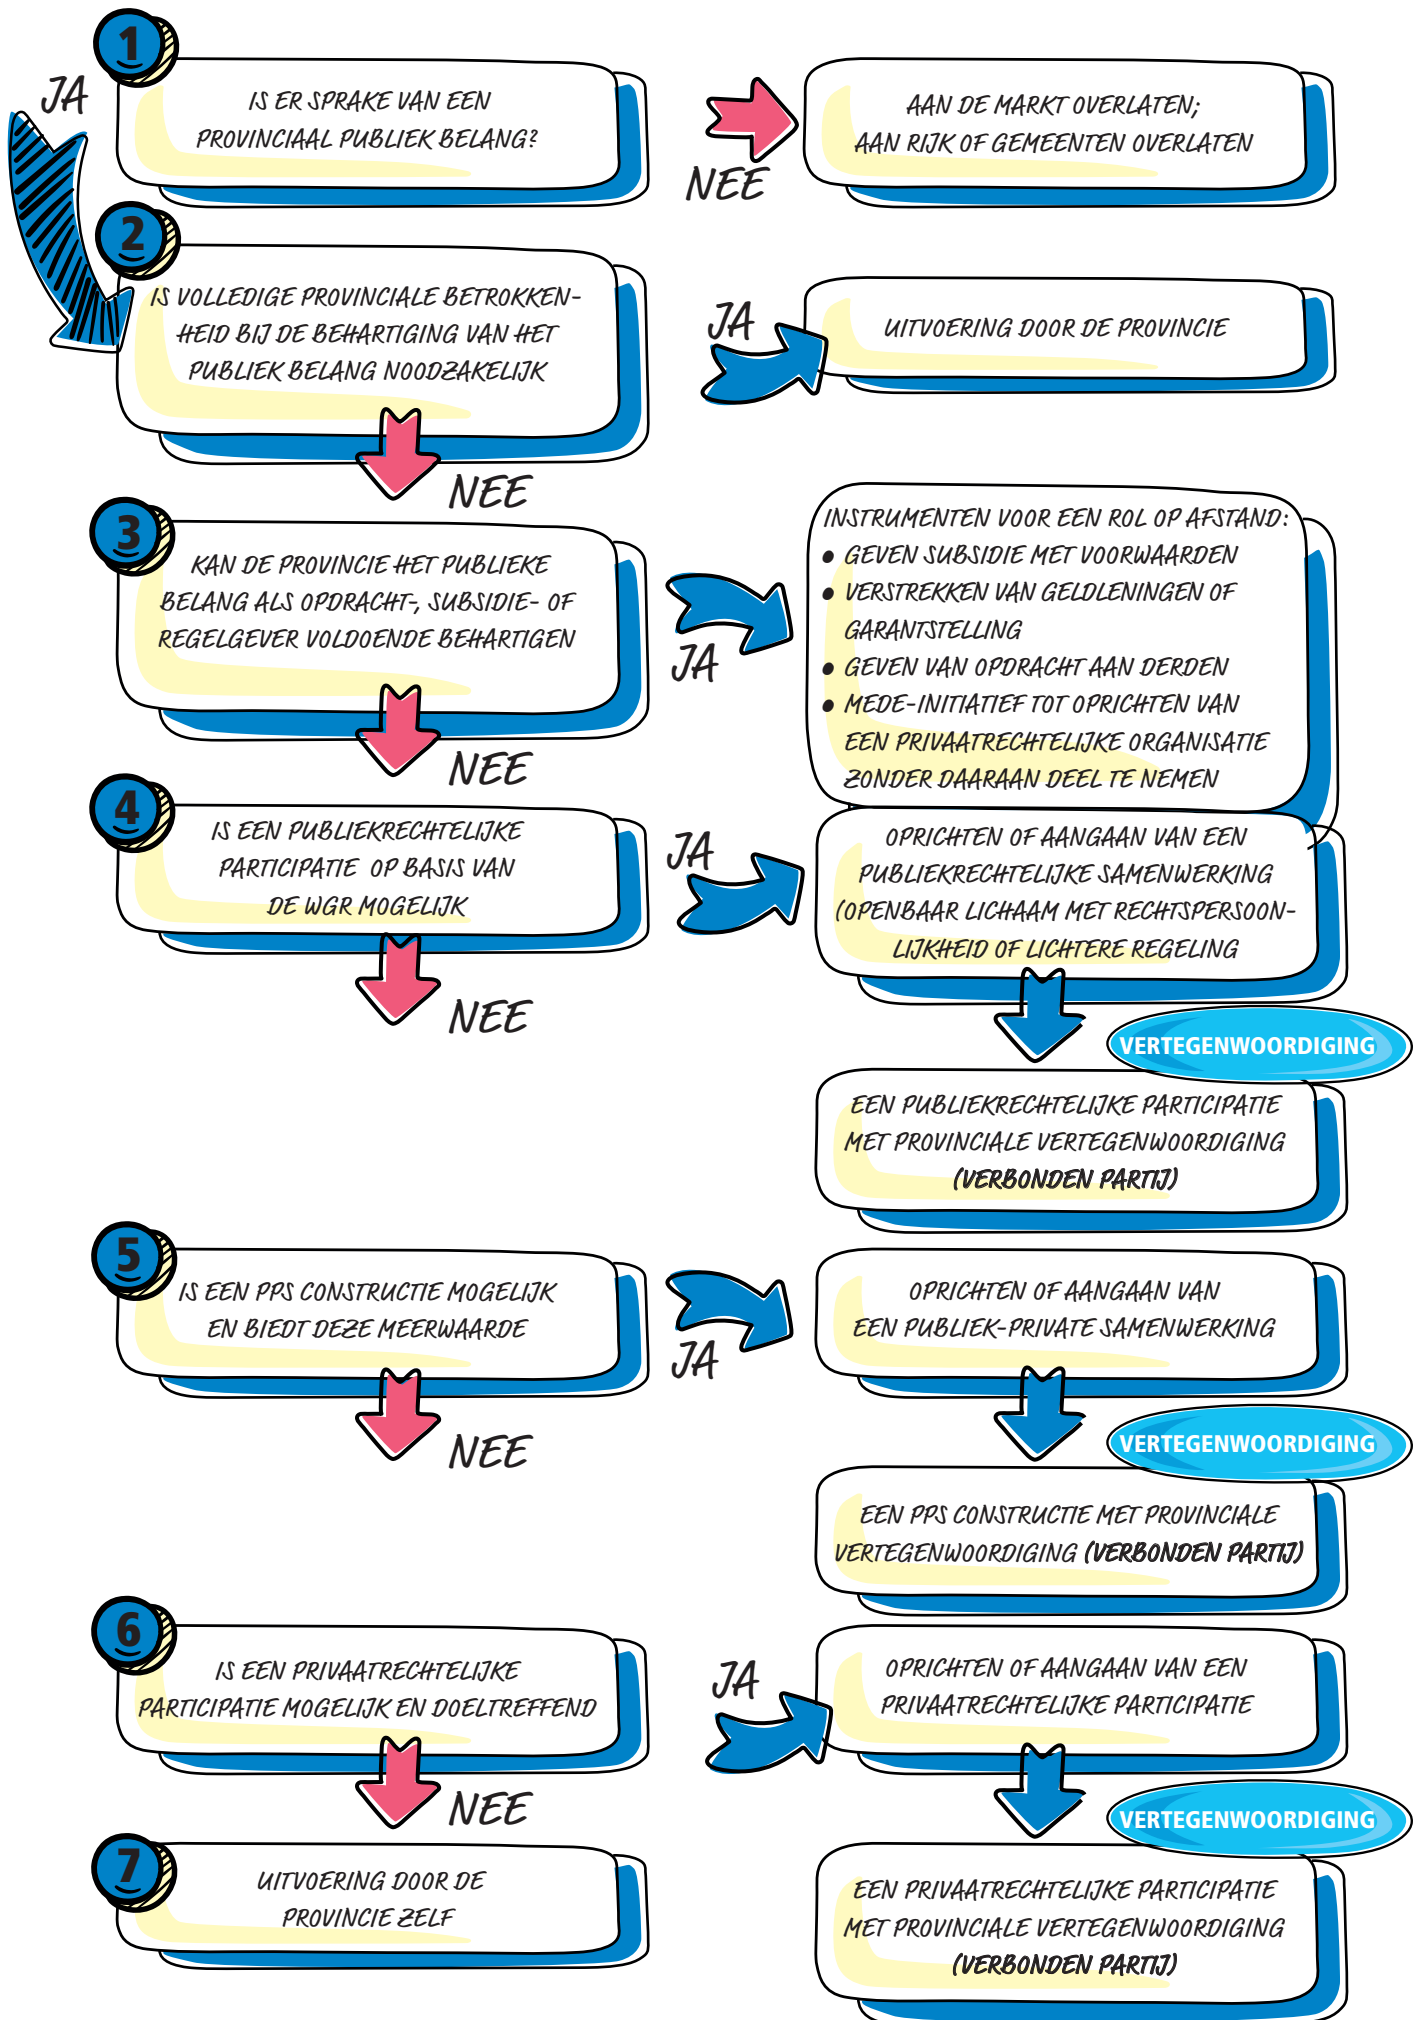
1
IS ER SPRAKE VAN EEN PROVINCIAAL PUBLIEK BELANG?

NEE

AAN DE MARKT OVERLATEN; AAN RIJK OF GEMEENTEN OVERLATEN

JA

2
IS VOLLEDIGE PROVINCIALE BETROKKENHEID BIJ DE BEHARTIGING VAN HET PUBLIEK BELANG NOODZAKELIJK

JA

UITVOERING DOOR DE PROVINCIE

NEE

3
KAN DE PROVINCIE HET PUBLIEKE BELANG ALS OPDRACHT-, SUBSIDIE- OF REGELGEVER VOLDOENDE BEHARTIGEN

JA

INSTRUMENTEN VOOR EEN ROL OP AFSTAND:
● GEVEN SUBSIDIE MET VOORWAARDEN
● VERSTREKKEN VAN GELDLENINGEN OF GARANTSTELLING
● GEVEN VAN OPDRACHT AAN DERDEN
● MEDE-INITIATIEF TOT OPRICHTEN VAN EEN PRIVAATRECHTELIJKE ORGANISATIE ZONDER DAARAAN DEEL TE NEMEN

NEE

4
IS EEN PUBLIEKRECHTELIJKE PARTICIPATIE OP BASIS VAN DE WGR MOGELIJK

JA

OPRICHTEN OF AANGAAN VAN EEN PUBLIEKRECHTELIJKE SAMENWERKING (OPENBAAR LICHAAM MET RECHTSPERSOONLIJKHEID OF LICHTERE REGELING

NEE

VERTEGENWOORDIGING

EEN PUBLIEKRECHTELIJKE PARTICIPATIE MET PROVINCIALE VERTEGENWOORDIGING (VERBONDEN PARTIJ)

5
IS EEN PPS CONSTRUCTIE MOGELIJK EN BIEDT DEZE MEERWAARDE

JA

OPRICHTEN OF AANGAAN VAN EEN PUBLIEK-PRIVATE SAMENWERKING

NEE

VERTEGENWOORDIGING

EEN PPS CONSTRUCTIE MET PROVINCIALE VERTEGENWOORDIGING (VERBONDEN PARTIJ)

6
IS EEN PRIVAATRECHTELIJKE PARTICIPATIE MOGELIJK EN DOELTREFFEND

JA

OPRICHTEN OF AANGAAN VAN EEN PRIVAATRECHTELIJKE PARTICIPATIE

NEE

VERTEGENWOORDIGING

7
UITVOERING DOOR DE PROVINCIE ZELF

EEN PRIVAATRECHTELIJKE PARTICIPATIE MET PROVINCIALE VERTEGENWOORDIGING (VERBONDEN PARTIJ)